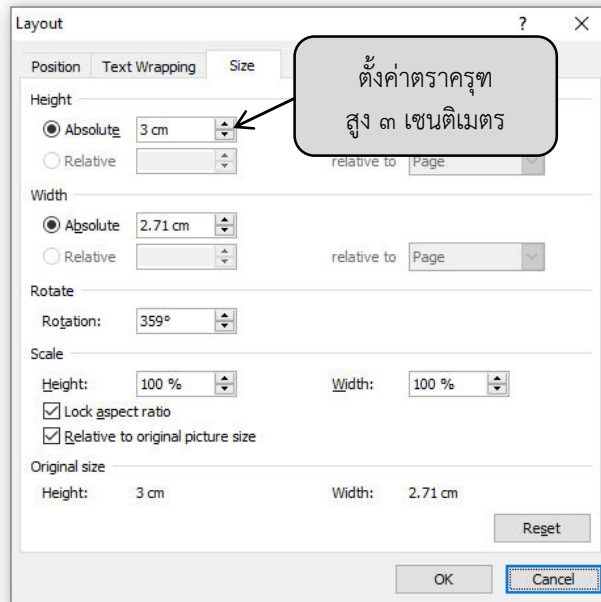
Layout

?

×

Position

Text Wrapping

Size

ตั้งค่าตราครุฑ
สูง ๓ เซนติเมตร

Height

Absolute 3 cm

Relative

relative to Page

Width

Absolute 2.71 cm

Relative

relative to Page

Rotate

Rotation: 359°

Scale

Height: 100 %

Width: 100 %

Lock aspect ratio

Relative to original picture size

Original size

Height: 3 cm

Width: 2.71 cm

Reset

OK

Cancel